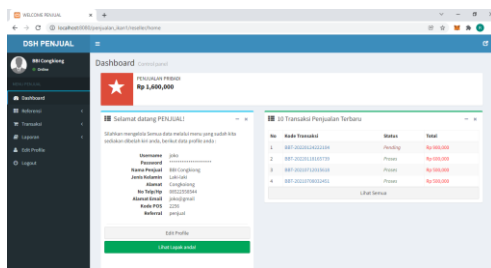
WELCOME PENJUAL × +

localhost/8080/penjualan_ikan/?/reseller/home

DSH PENJUAL ≡

BBI Cangkreng
Online

MAIN MENU

Dashboard
Referensi
Transaksi
Laporan
Edit Profile
Logout

Dashboard Control panel

PENJUALAN PRIBADI
Rp 1,600,000

Selamat datang PENJUAL!

Silahkan mengelola Semua data melalui menu yang sudah kita sediakan dibelah kiri anda, berikut data profile anda :

Username joko
Password ••••••••••••••••••••
Nama Penjual BBI Cangkreng
Jenis Kelamin Laki-laki
Alamat Cangkreng
No Telp/Hp 08522358344
Alamat Email joko@gmail
Kode POS 2256
Referral penjual

Edit Profile
Lihat Lapak anda!

10 Transaksi Penjualan Terbaru

| No | Kode Transaksi | Status | Total |
|---|---|---|---|
| 1 | BBT-2022012923104 | Pending | Rp 600,000 |
| 2 | BBT-2022012818370 | Proses | Rp 600,000 |
| 3 | BBT-2022071032616 | Proses | Rp 500,000 |
| 4 | BBT-2022070022453 | Proses | Rp 500,000 |

Lihat Semua